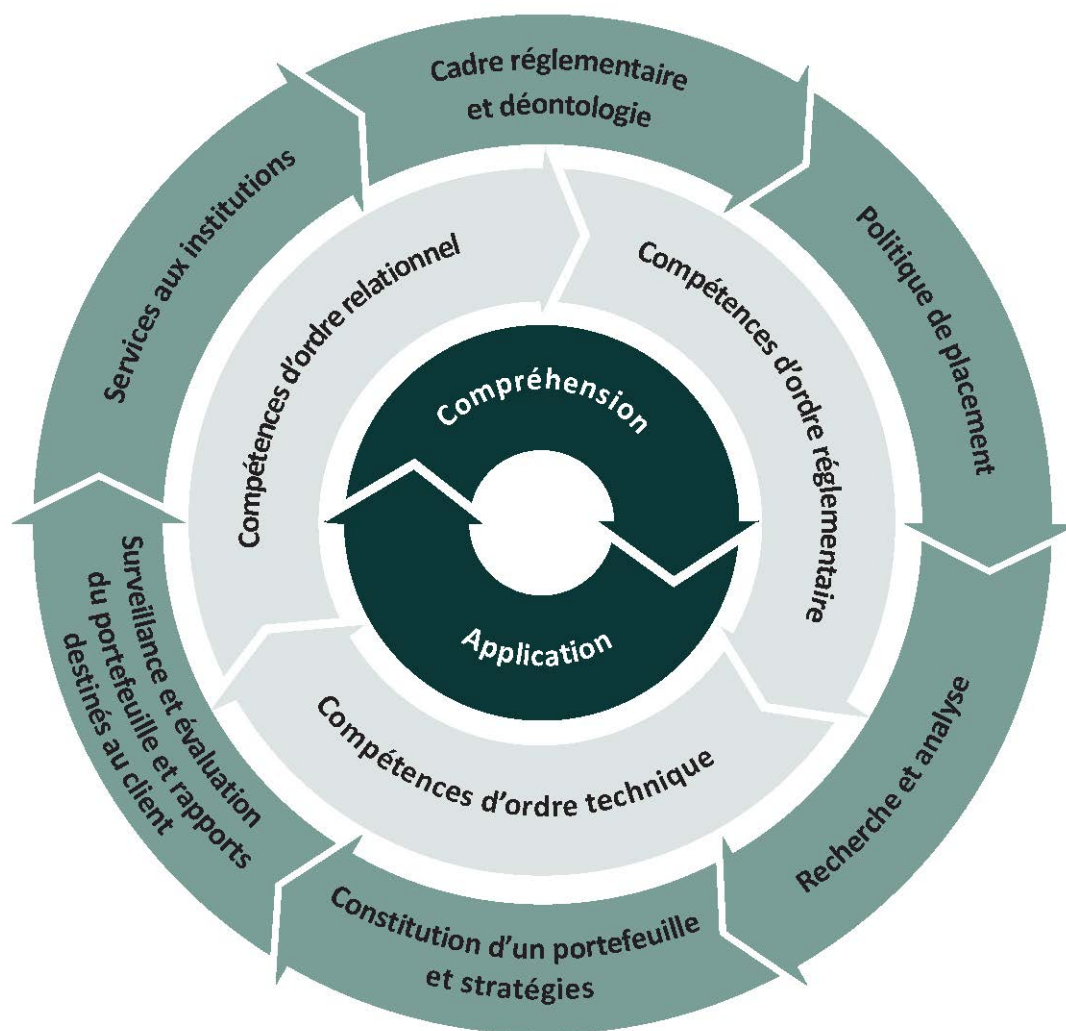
Cadre réglementaire et déontologie

Politique de placement

Recherche et analyse

Constitution d'un portefeuille et stratégies

Surveillance et évaluation du portefeuille et rapports destinés au client

Services aux institutions

Compétences d'ordre relationnel

Compétences d'ordre réglementaire

Compétences d'ordre technique

Compréhension

Application